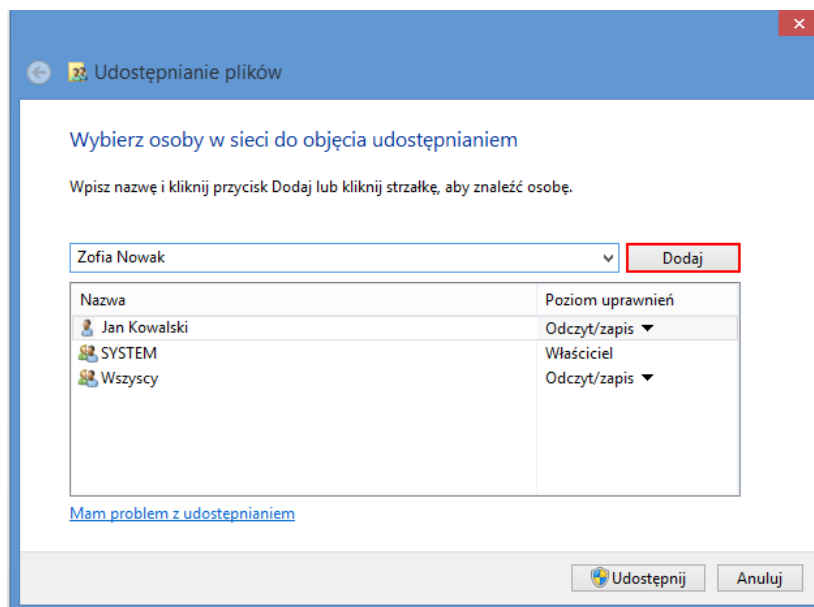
Udostępnianie plików

Wybierz osoby w sieci do objęcia udostępnianiem

Wpisz nazwę i kliknij przycisk Dodaj lub kliknij strzałkę, aby znaleźć osobę.

Zofia Nowak

Dodaj

| Nazwa | Poziom uprawnień |
|---|---|
| Jan Kowalski | Odczyt/zapis ▼ |
| SYSTEM | Właściciel |
| Wszyscy | Odczyt/zapis ▼ |

Mam problem z udostępnianiem

Udostępnij

Anuluj